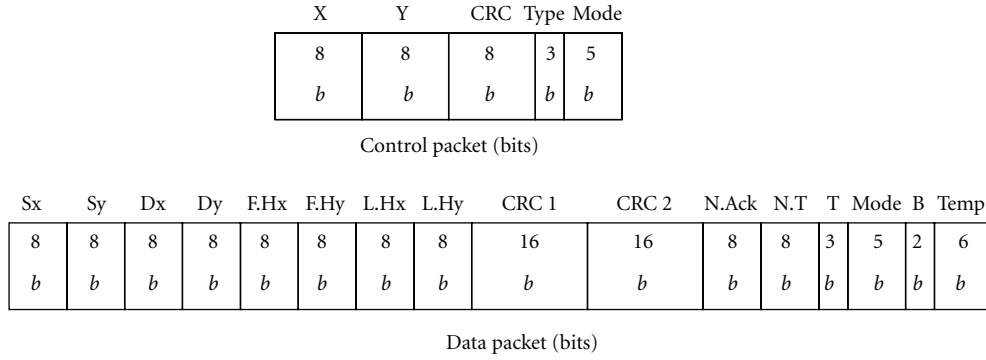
| X | Y | CRC | Type | Mode |
|---|---|---|---|---|
| 8 | 8 | 8 | 3 | 5 |
| $b$ | $b$ | $b$ | $b$ | $b$ |

Control packet (bits)

| Sx | Sy | Dx | Dy | F.Hx | F.Hy | L.Hx | L.Hy | CRC 1 | CRC 2 | N.Ack | N.T | T | Mode | B | Temp |
|---|---|---|---|---|---|---|---|---|---|---|---|---|---|---|---|
| 8 | 8 | 8 | 8 | 8 | 8 | 8 | 8 | 16 | 16 | 8 | 8 | 3 | 5 | 2 | 6 |
| $b$ | $b$ | $b$ | $b$ | $b$ | $b$ | $b$ | $b$ | $b$ | $b$ | $b$ | $b$ | $b$ | $b$ | $b$ | $b$ |

Data packet (bits)